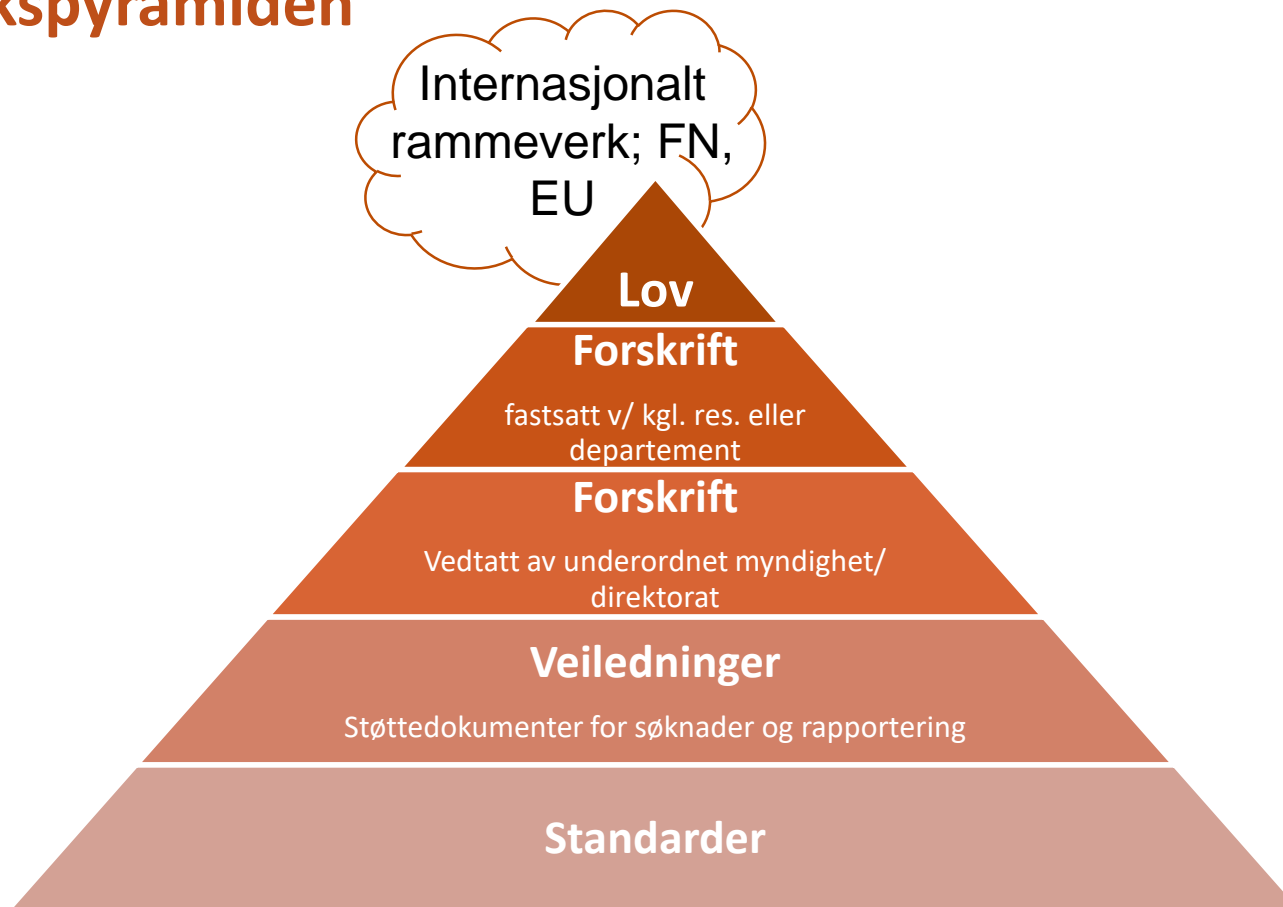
kspyramiden

Internasjonalt rammeverk; FN, EU

Lov

Forskrift

fastsatt v/ kgl. res. eller departement

Forskrift

Vedtatt av underordnet myndighet/ direktorat

Veiledninger

Støttedokumenter for søknader og rapportering

Standarder